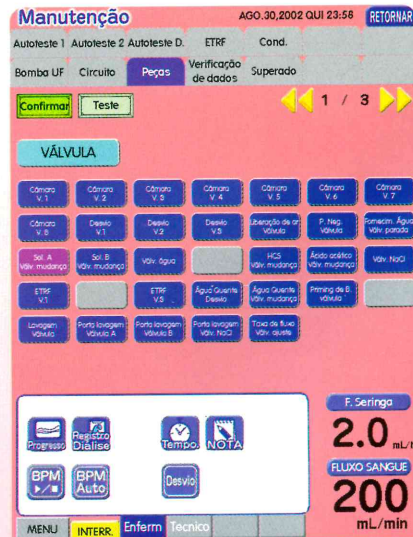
Manutenção

AGO.30,2002 QUI 23:58

RETORNAR

Autoteste 1 Autoteste 2 Autoteste D. ETRF Cond.

Bomba UF Circuito Peças Verificação de dados Superado

Confirmar Teste

1 / 3

VÁLVULA

Câmara V.1

Câmara V.2

Câmara V.3

Câmara V.4

Câmara V.5

Câmara V.6

Câmara V.7

Câmara V.8

Desvio V.1

Desvio V.2

Desvio V.3

Liberação de ar Válvula

P. Neg. Válvula

Fornecim. Água Válv. parada

Sol. A Válv. mudança

Sol. B Válv. mudança

Válv. água

HCS Válv. mudança

Ácido acético Válv. mudança

Válv. NaCl

ETRF V.1

ETRF V.3

Água Quente Desvio

Água Quente Válv. mudança

Priming de B. válvula

Lavagem Válvula

Porta lavagem Válvula A

Porta lavagem Válvula B

Porta lavagem Válv. NaCl

Taxa de fluxo Válv. ajuste

Progresso

Registro Diálise

Tempo.

NOTA

BPM

BPM Auto

Desvio

F. Seringa

2.0 mL/h

FLUXO SANGUE

200 mL/min

MENU INTERR. Enferm Tecnico